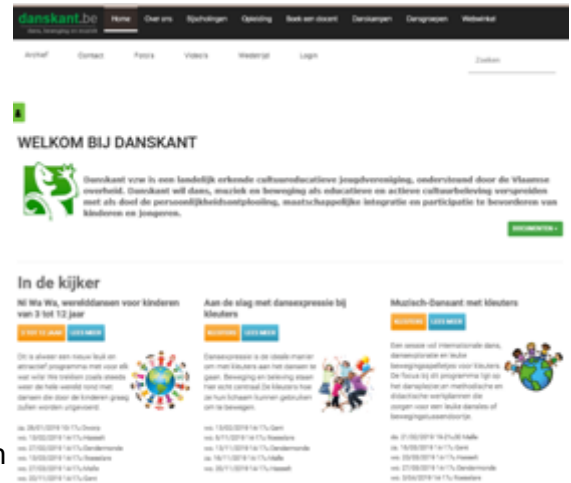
danskant.be

Home | Over ons | Bijscholingen | Opleiding | Boek een docent | Danskampen | Dansgroepen | Webwinkel

Archief | Contact | Foto's | Video's | Wedstrijd | Login

Zoeken

WELKOM BIJ DANSKANT

Danskant vzw is een landelijk erkende cultuureducatieve jeugdvereniging, ondersteund door de Vlaamse overheid. Danskant wil dans, muziek en beweging als educatieve en actieve cultuurbeleving verspreiden met als doel de persoonlijkheidsontplooiing, maatschappelijke integratie en participatie te bevorderen van kinderen en jongeren.

DOCUMENTEN »

In de kijker

Ni Wa Wa, werelddansen voor kinderen van 3 tot 12 jaar

3 TOT 12 JAAR | LEES MEER

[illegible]

Aan de slag met dansexpressie bij kleuters

KLEUTERS | LEES MEER

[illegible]

Muzisch-Dansant met kleuters

KLEUTERS | LEES MEER

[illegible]